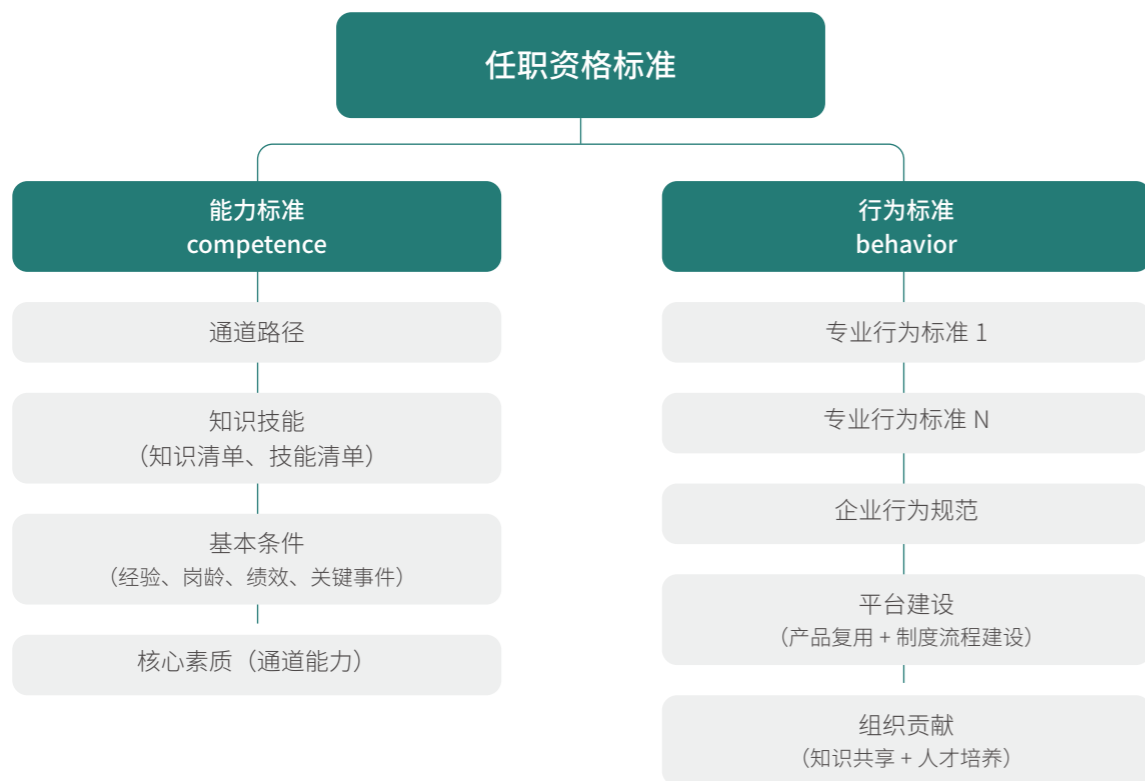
任职资格标准

能力标准
competence

通道路径

知识技能
（知识清单、技能清单）

基本条件
（经验、岗龄、绩效、关键事件）

核心素质（通道能力）

行为标准
behavior

专业行为标准 1

专业行为标准 N

企业行为规范

平台建设
（产品复用 + 制度流程建设）

组织贡献
（知识共享 + 人才培养）